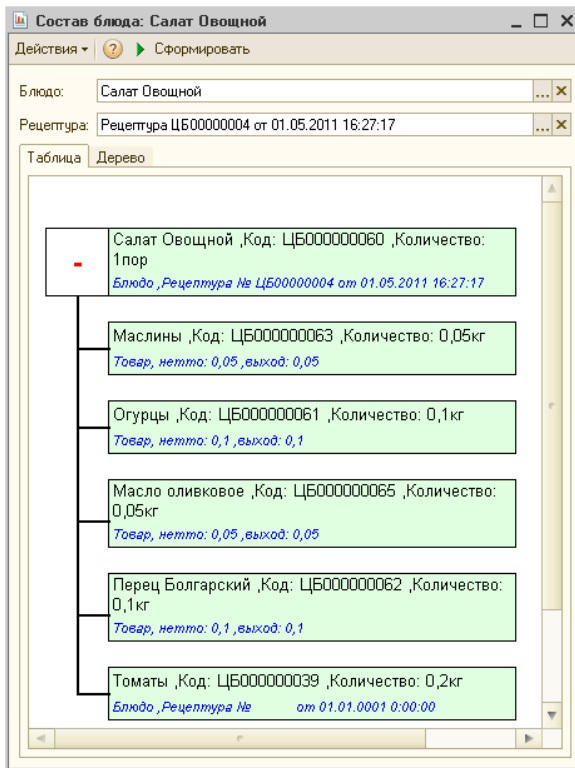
Состав блюда: Салат Овощной

Действия ▾ ? ▶ Сформировать

Блюдо: Салат Овощной

Рецептура: Рецептура ЦБ00000004 от 01.05.2011 16:27:17

Таблица | Дерево

-

Салат Овощной ,Код: ЦБ000000060 ,Количество: 1пор
Блюдо ,Рецептура № ЦБ00000004 от 01.05.2011 16:27:17

Маслины ,Код: ЦБ000000063 ,Количество: 0,05кг
Товар, нетто: 0,05 ,выход: 0,05

Огурцы ,Код: ЦБ000000061 ,Количество: 0,1кг
Товар, нетто: 0,1 ,выход: 0,1

Масло оливковое ,Код: ЦБ000000065 ,Количество: 0,05кг
Товар, нетто: 0,05 ,выход: 0,05

Перец Болгарский ,Код: ЦБ000000062 ,Количество: 0,1кг
Товар, нетто: 0,1 ,выход: 0,1

Томаты ,Код: ЦБ000000039 ,Количество: 0,2кг
Блюдо ,Рецептура № от 01.01.0001 0:00:00